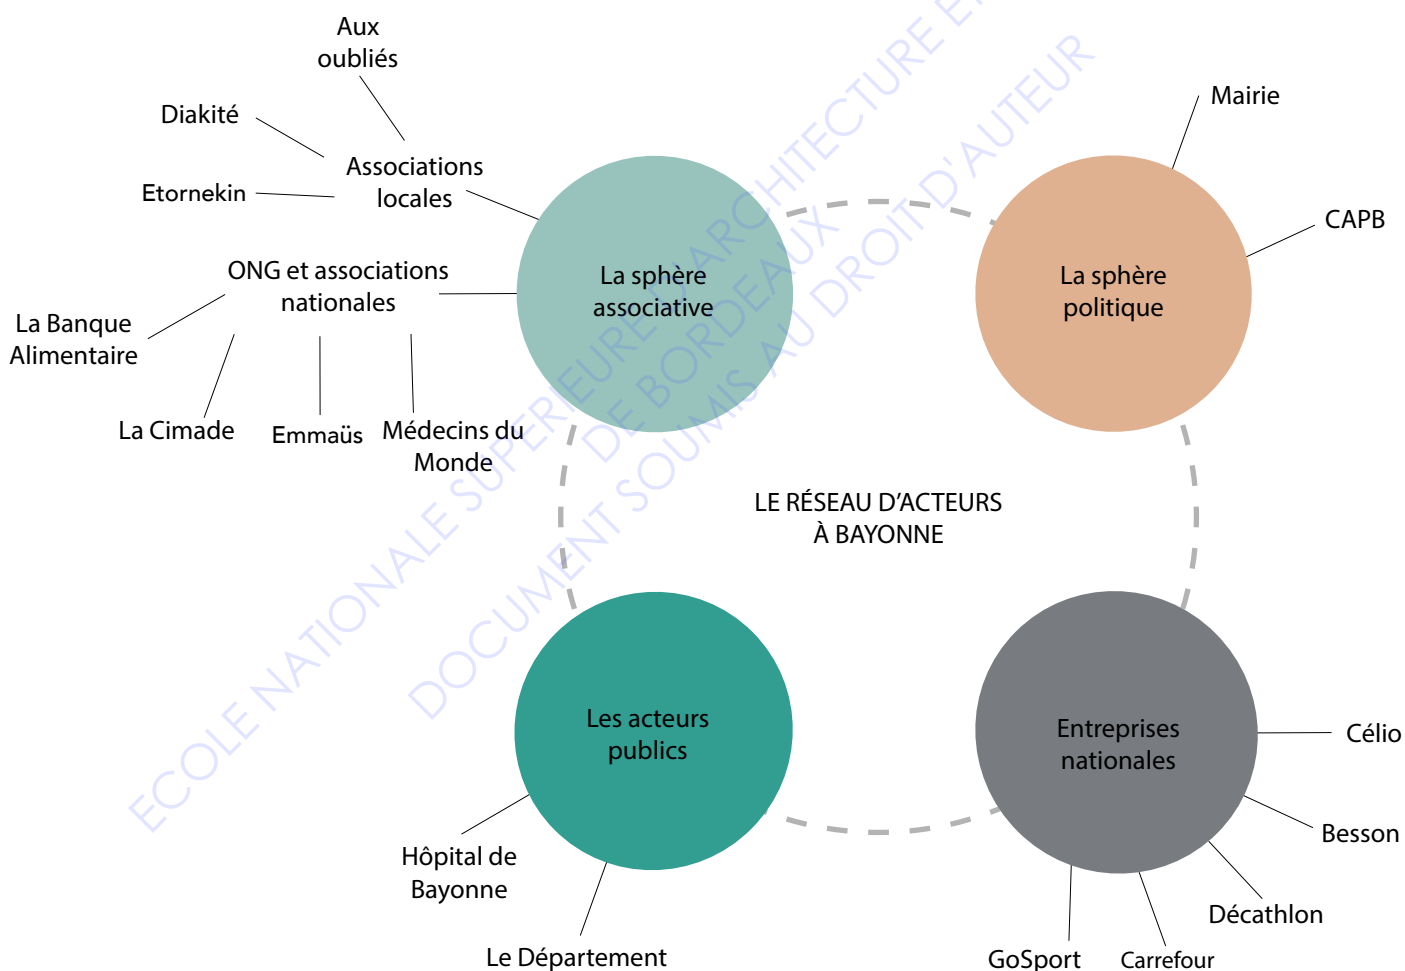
Aux oubliés

Diakité

Associations locales

Etornekin

ONG et associations nationales

La Banque Alimentaire

La Cimade

Emmaüs

Médecins du Monde

La sphère associative

Mairie

CAPB

La sphère politique

LE RÉSEAU D'ACTEURS À BAYONNE

Les acteurs publics

Hôpital de Bayonne

Le Département

Entreprises nationales

Célio

Besson

Décathlon

GoSport

Carrefour

ECOLE NATIONALE SUPERIEURE D'ARCHITECTURE ET DE BORDEAUX DOCUMENT SOUMIS AU DROIT D'AUTEUR